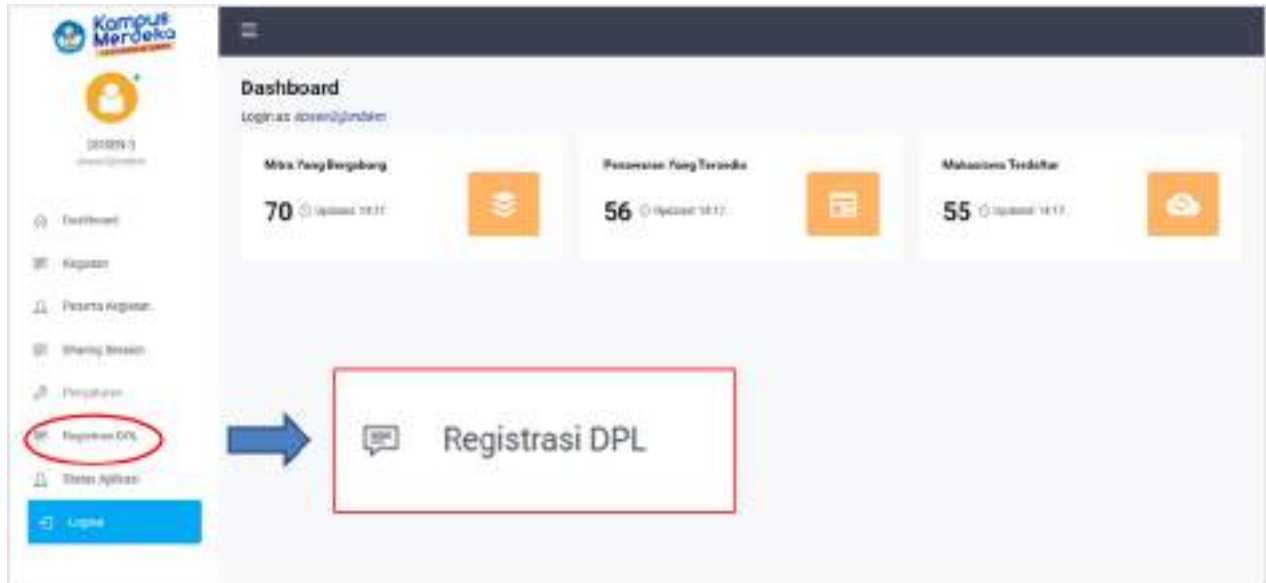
Kampus Merdeka

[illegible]

Dashboard

Kegiatan

Peserta Kegiatan

Sharing Session

Pengaturan

Registrasi DPL

Status Aplikasi

Logout

Dashboard

Login as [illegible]

Mitra Yang Bergabung

70 Updated: 14:17

Penawaran Yang Tersedia

56 Updated: 14:17

Mahasiswa Terdaftar

55 Updated: 14:17

Registrasi DPL